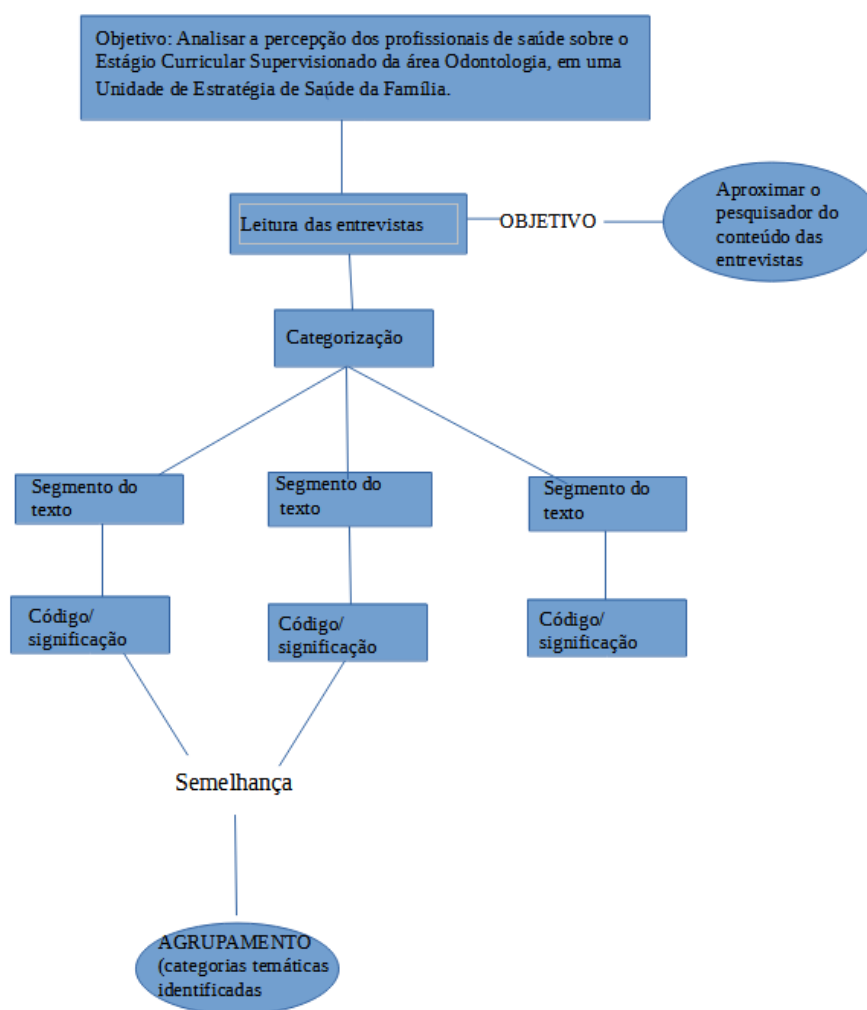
Objetivo: Analisar a percepção dos profissionais de saúde sobre o Estágio Curricular Supervisionado da área Odontologia, em uma Unidade de Estratégia de Saúde da Família.

Leitura das entrevistas

OBJETIVO

Aproximar o pesquisador do conteúdo das entrevistas

Categorização

Segmento do texto

Segmento do texto

Segmento do texto

Código/ significação

Código/ significação

Código/ significação

Semelhança

AGRUPAMENTO (categorias temáticas identificadas